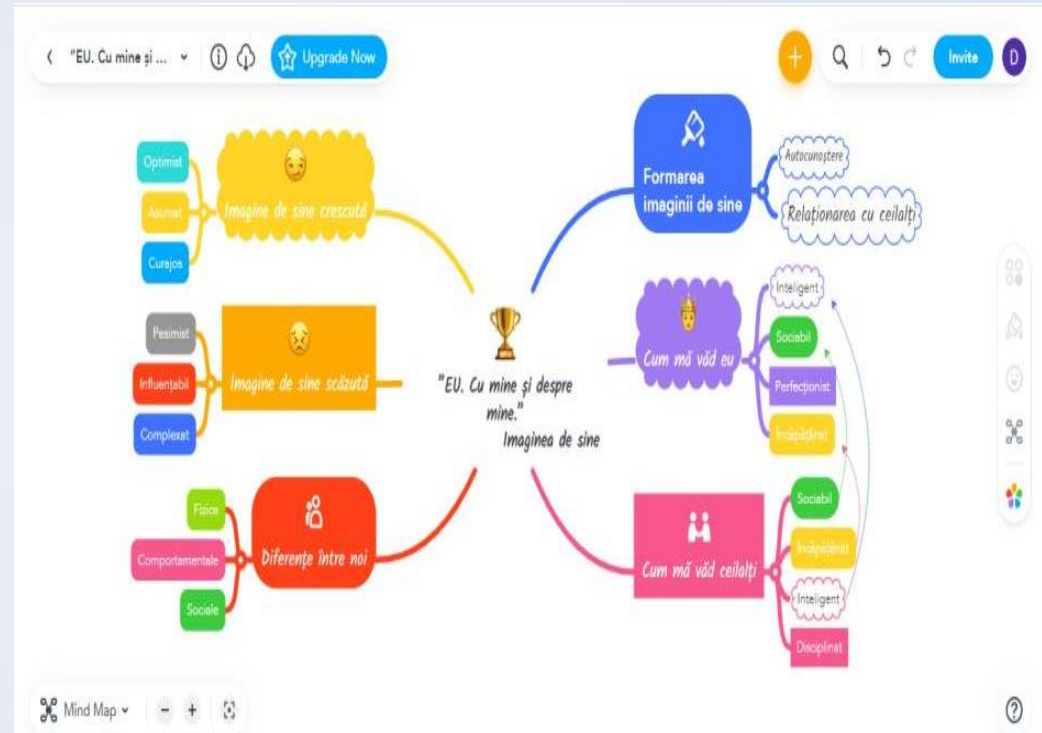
"EU. Cu mine și ...

Upgrade Now

Invite

D

"EU. Cu mine și despre mine."
Imaginea de sine

Imagine de sine crescută

Optimist

Asumat

Curajos

Imagine de sine scăzută

Pesimist

Influențabil

Complexat

Diferențe între noi

Fizice

Comportamentale

Sociale

Formarea imaginii de sine

Autocunoștere

Relaționarea cu ceilalți

Cum mă văd eu

Inteligent

Sociabil

Perfecționist

Încăpățânat

Cum mă văd ceilalți

Sociabil

Încăpățânat

Inteligent

Disciplinat

Mind Map

?